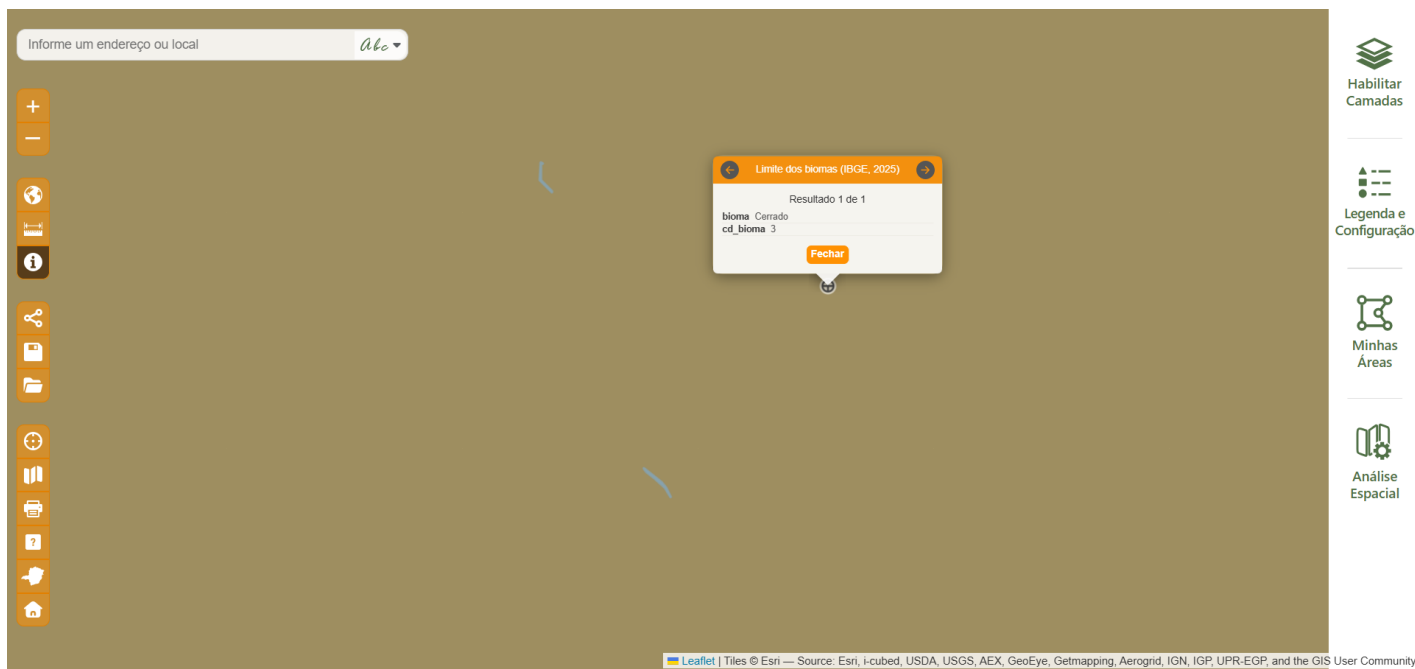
Informe um endereço ou local

Abc

+

−

Limite dos biomas (IBGE, 2025)

Resultado 1 de 1

| bioma | Cerrado |
|---|---|
| cd_bioma | 3 |

Fechar

Habilitar Camadas

Legenda e Configuração

Minhas Áreas

Análise Espacial

Leaflet | Tiles © Esri — Source: Esri, i-cubed, USDA, USGS, AEX, GeoEye, Getmapping, Aerogrid, IGN, IGP, UPR-EGP, and the GIS User Community